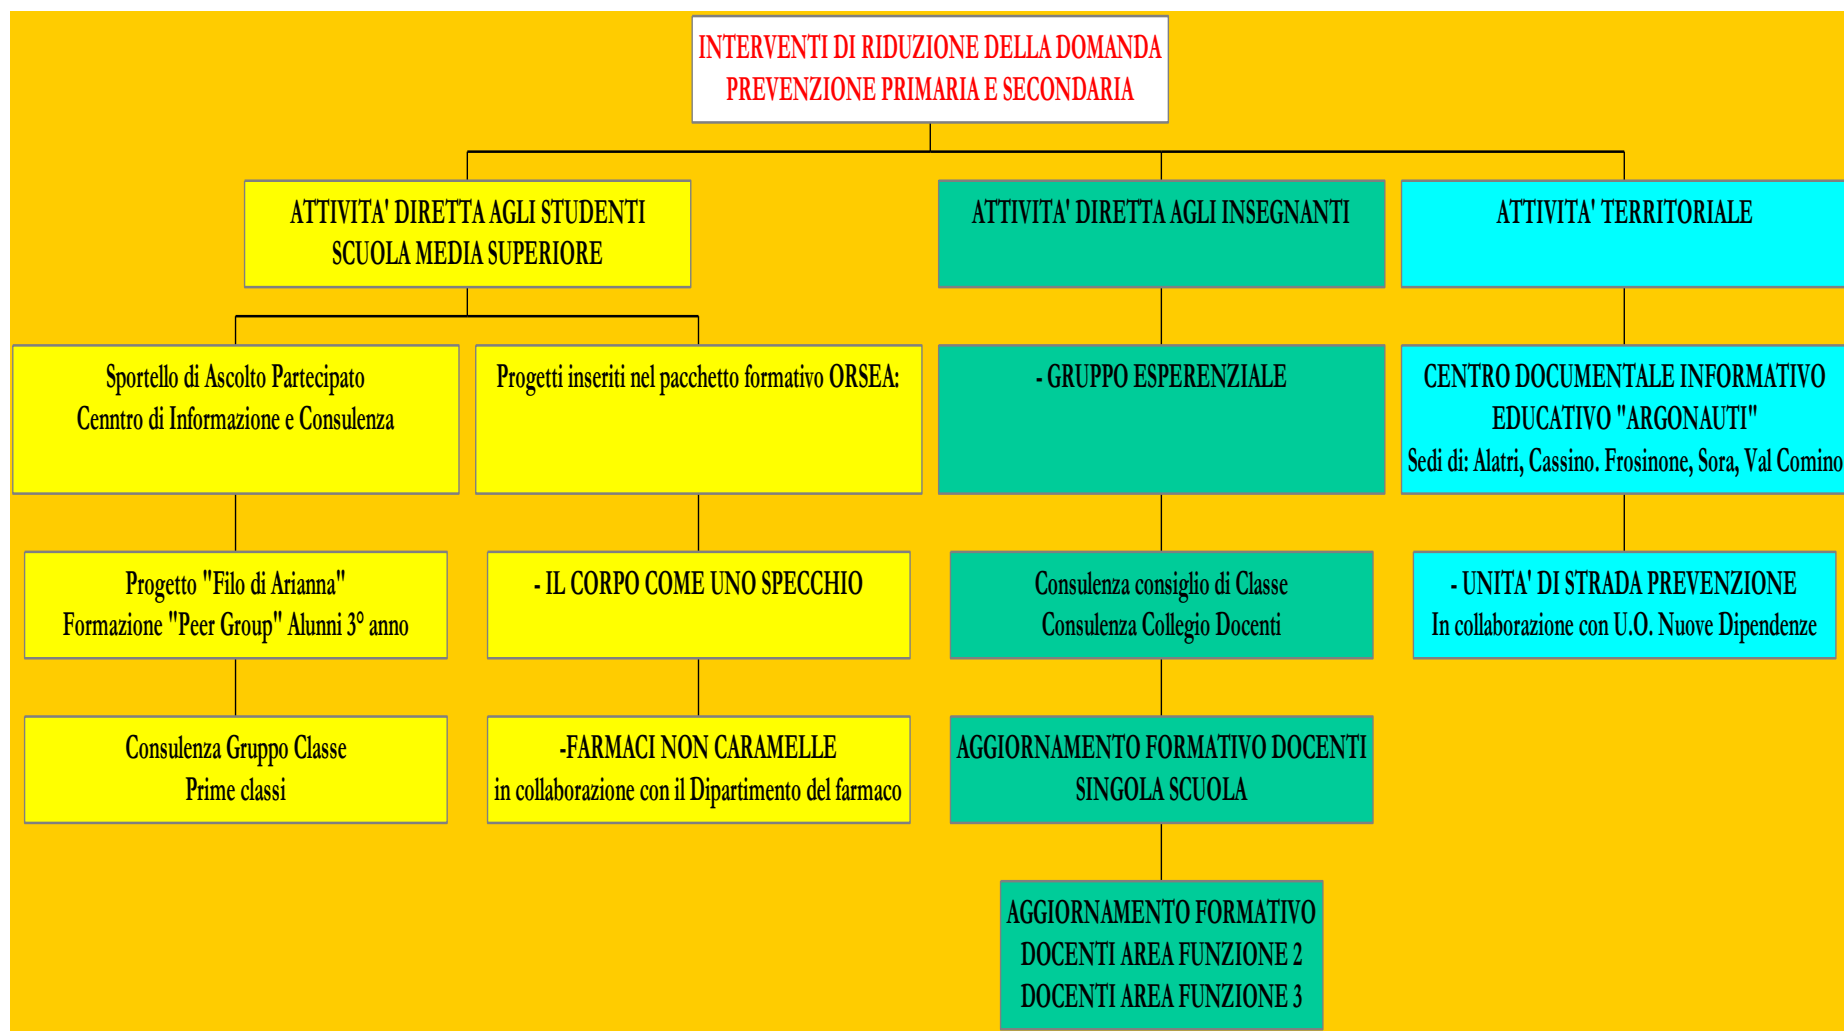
INTERVENTI DI RIDUZIONE DELLA DOMANDA
PREVENZIONE PRIMARIA E SECONDARIA

ATTIVITA' DIRETTA AGLI STUDENTI
SCUOLA MEDIA SUPERIORE

Sportello di Ascolto Partecipato
Cenntro di Informazione e Consulenza

Progetto "Filo di Arianna"
Formazione "Peer Group" Alunni 3° anno

Consulenza Gruppo Classe
Prime classi

Progetti inseriti nel pacchetto formativo ORSEA:

- IL CORPO COME UNO SPECCHIO

-FARMACI NON CARAMELLE
in collaborazione con il Dipartimento del farmaco

ATTIVITA' DIRETTA AGLI INSEGNANTI

- GRUPPO ESPERENZIALE

Consulenza consiglio di Classe
Consulenza Collegio Docenti

AGGIORNAMENTO FORMATIVO DOCENTI
SINGOLA SCUOLA

AGGIORNAMENTO FORMATIVO
DOCENTI AREA FUNZIONE 2
DOCENTI AREA FUNZIONE 3

ATTIVITA' TERRITORIALE

CENTRO DOCUMENTALE INFORMATIVO
EDUCATIVO "ARGONAUTI"
Sedi di: Alatri, Cassino. Frosinone, Sora, Val Comino

- UNITA' DI STRADA PREVENZIONE
In collaborazione con U.O. Nuove Dipendenze